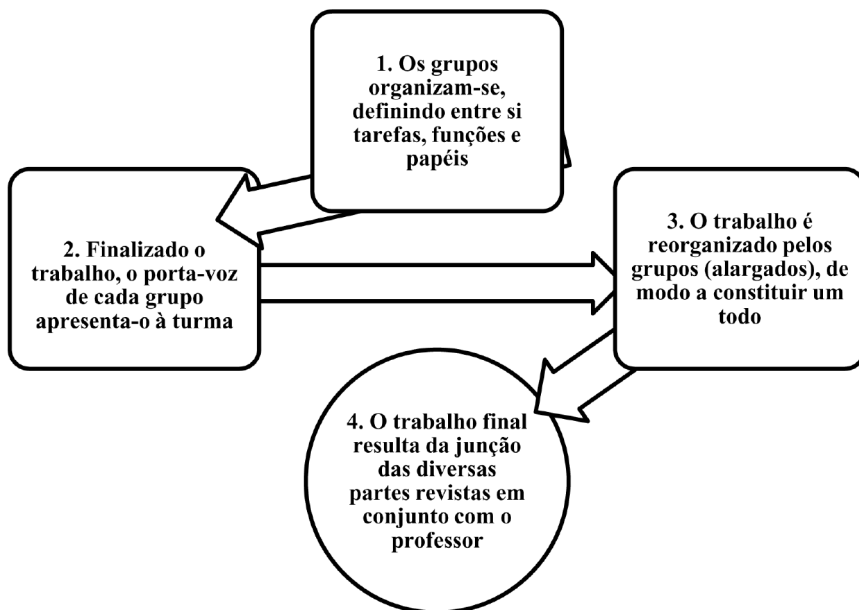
1. Os grupos organizam-se, definindo entre si tarefas, funções e papéis

2. Finalizado o trabalho, o porta-voz de cada grupo apresenta-o à turma

3. O trabalho é reorganizado pelos grupos (alargados), de modo a constituir um todo

4. O trabalho final resulta da junção das diversas partes revistas em conjunto com o professor